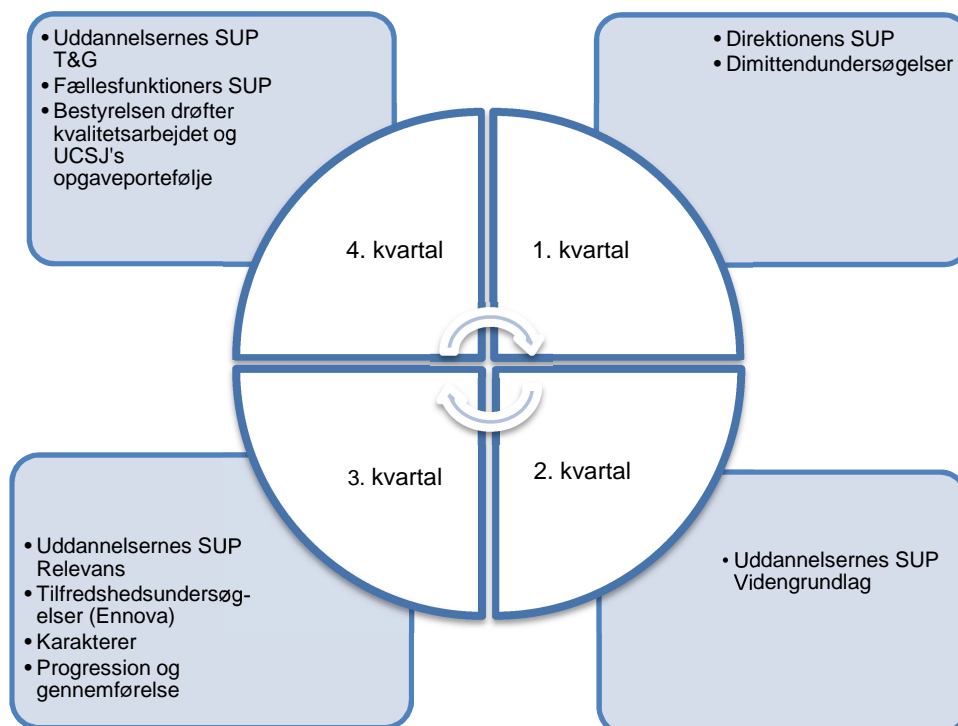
• Uddannelsernes SUP T&G
• Fællesfunktioners SUP
• Bestyrelsen drøfter kvalitetsarbejdet og UCSJ's opgaveportefølje

• Direktionens SUP
• Dimittendundersøgelser

4. kvartal

1. kvartal

3. kvartal

2. kvartal

• Uddannelsernes SUP Relevans
• Tilfredshedsundersøgelser (Ennova)
• Karakterer
• Progression og gennemførelse

• Uddannelsernes SUP Videngrundlag